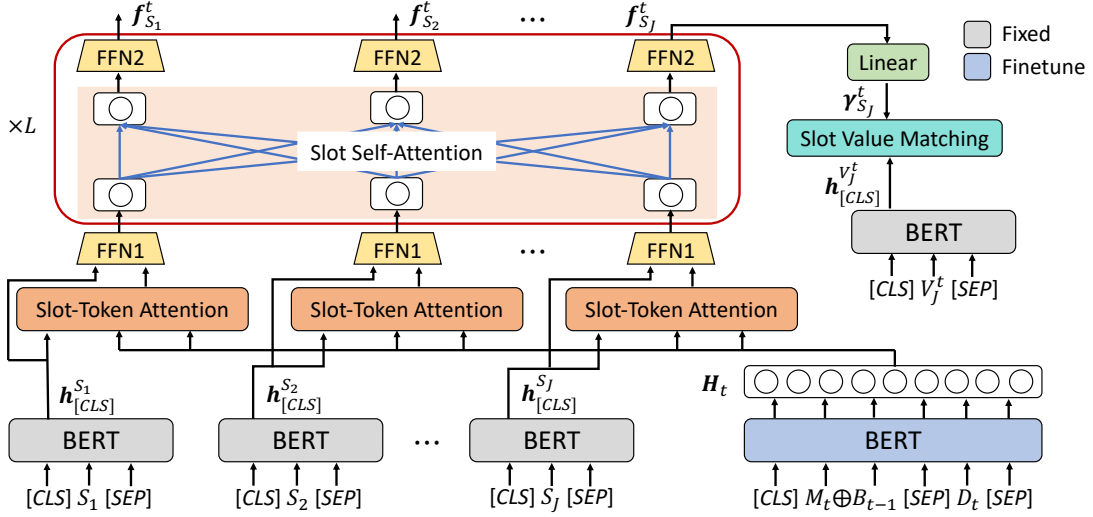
$\boldsymbol{f}_{S_1}^t$ $\boldsymbol{f}_{S_2}^t$ … $\boldsymbol{f}_{S_J}^t$

Fixed
Finetune

FFN2 FFN2 FFN2

Linear

$\times L$

$\boldsymbol{\gamma}_{S_J}^t$

Slot Self-Attention

Slot Value Matching

$\boldsymbol{h}_{[CLS]}^{V_J^t}$

FFN1 FFN1 … FFN1

BERT

$[CLS]$ $V_J^t$ $[SEP]$

Slot-Token Attention Slot-Token Attention Slot-Token Attention

$\boldsymbol{h}_{[CLS]}^{S_1}$ $\boldsymbol{h}_{[CLS]}^{S_2}$ $\boldsymbol{h}_{[CLS]}^{S_J}$ $\boldsymbol{H}_t$

BERT BERT … BERT BERT

$[CLS]$ $S_1$ $[SEP]$ $[CLS]$ $S_2$ $[SEP]$ $[CLS]$ $S_J$ $[SEP]$ $[CLS]$ $M_t \oplus B_{t-1}$ $[SEP]$ $D_t$ $[SEP]$